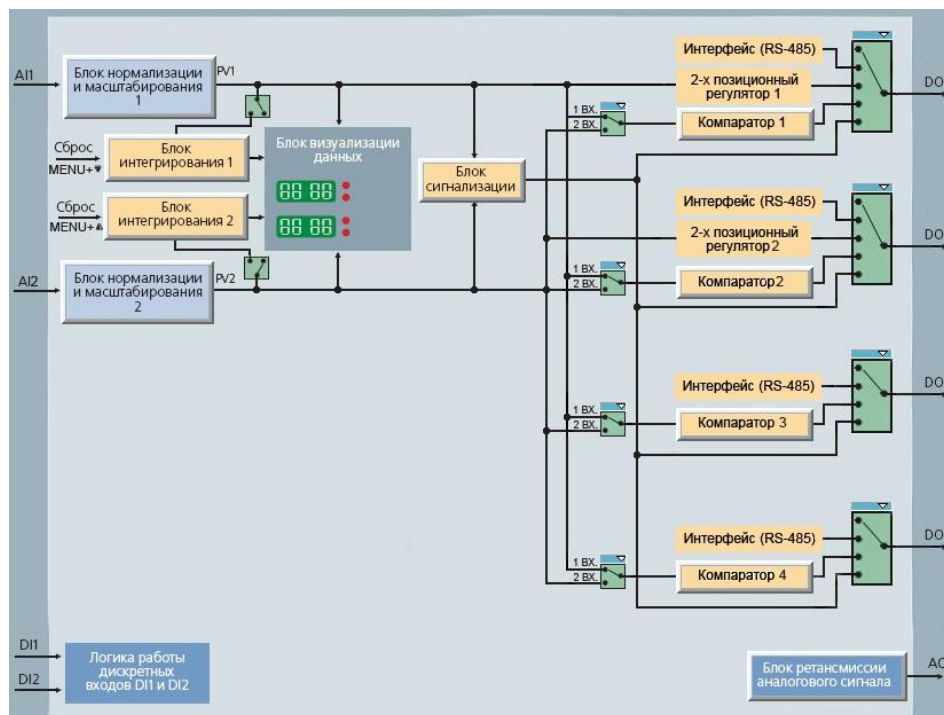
AI1

Блок нормализации и масштабирования 1

PV1

Сброс MENU+▼

Блок интегрирования 1

Блок визуализации данных

88 88

Сброс MENU+▲

Блок интегрирования 2

88 88

AI2

Блок нормализации и масштабирования 2

PV2

Блок сигнализации

Интерфейс (RS-485)

2-х позиционный регулятор 1

1 вх.
2 вх.

Компаратор 1

DO

Интерфейс (RS-485)

2-х позиционный регулятор 2

1 вх.
2 вх.

Компаратор2

DO

Интерфейс (RS-485)

1 вх.
2 вх.

Компаратор 3

DO

Интерфейс (RS-485)

1 вх.
2 вх.

Компаратор 4

DO

DI1

DI2

Логика работы дискретных входов DI1 и DI2

Блок ретансмиссии аналогового сигнала

AO